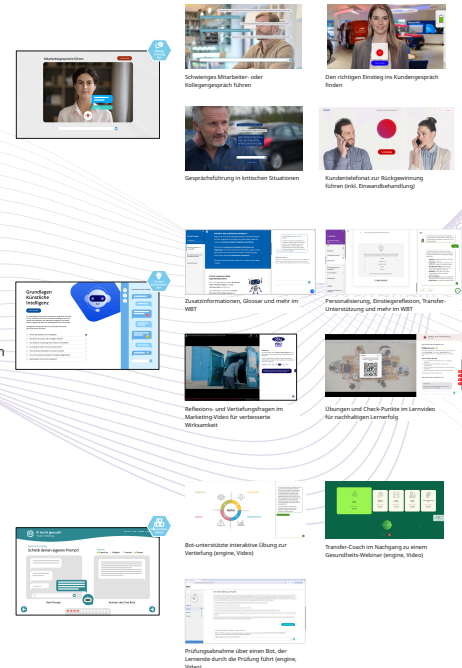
Schwieriges Mitarbeiter- oder Kollegengespräch führen

Den richtigen Einstieg ins Kundengespräch finden

Gesprächsführung in kritischen Situationen

Kundentelefonat zur Rückgewinnung führen (inkl. Einwandbehandlung)

Grundlagen Künstliche Intelligenz

Zusatzinformationen, Glossar und mehr im WBT

Personalisierung, Einstiegsreflexion, Transfer-Unterstützung und mehr im WBT

Reflexions- und Vertiefungsfragen im Marketing-Video für verbesserte Wirksamkeit

Übungen und Check-Punkte im Lernvideo für nachhaltigen Lernerfolg

Schreib deinen eigenen Prompt!

Bot-unterstützte interaktive Übung zur Vertiefung (engine, Video)

Transfer-Coach im Nachgang zu einem Gesundheits-Webinar (engine, Video)

Prüfungsabnahme über einen Bot, der Lernende durch die Prüfung führt (engine, Video)